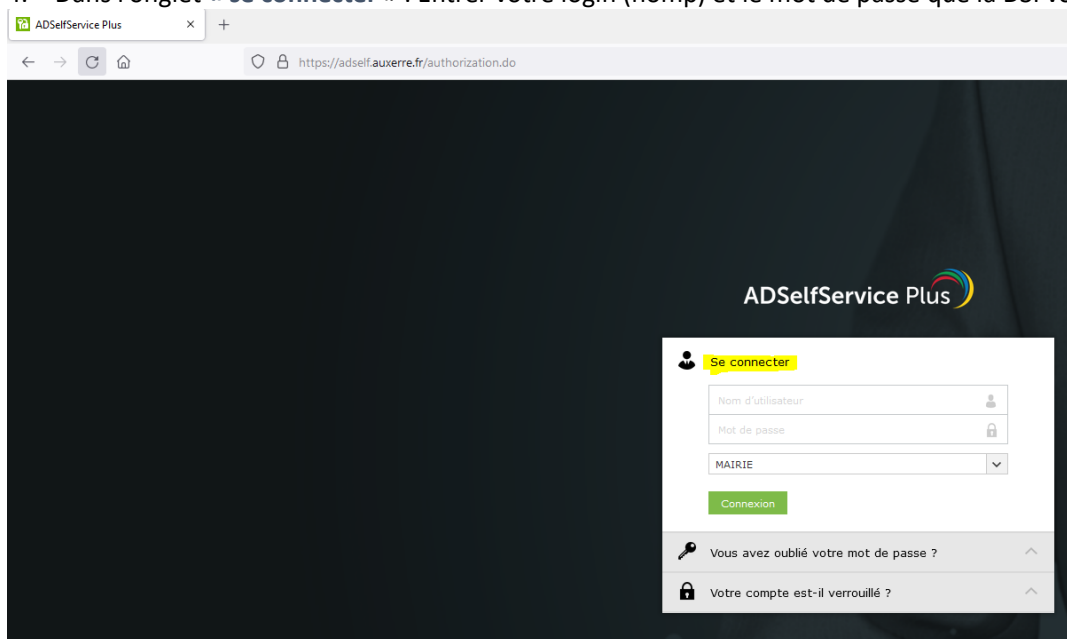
1. Dans l'onglet « Se connecter » : Entrer votre login (nomp) et le mot de passe que la DSI vo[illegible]

ADSelfService Plus ×　+

https://adself.auxerre.fr/authorization.do

ADSelfService Plus

Se connecter

Nom d'utilisateur

Mot de passe

MAIRIE

Connexion

Vous avez oublié votre mot de passe ?

Votre compte est-il verrouillé ?